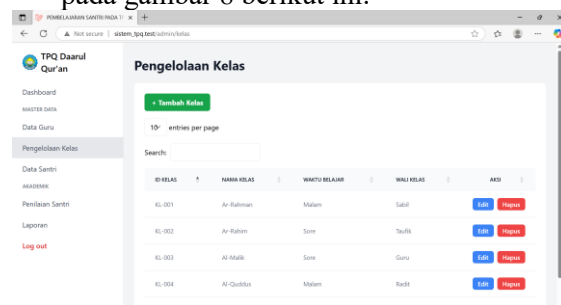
pada gambar 6 berikut ini.

PEMBELAJARAN SANTRI PADA T ×

Not secure | sistem_tpq.test/admin/kelas

TPQ Daarul Qur'an

Dashboard
MASTER DATA
Data Guru
Pengelolaan Kelas
Data Santri
AKADEMIK
Penilaian Santri
Laporan
Log out

Pengelolaan Kelas

+ Tambah Kelas

10 entries per page

Search:

| ID KELAS | NAMA KELAS | WAKTU BELAJAR | WALI KELAS | AKSI |
|---|---|---|---|---|
| KL-001 | Ar-Rahman | Malam | Sabil | Edit Hapus |
| KL-002 | Ar-Rahim | Sore | Taufik | Edit Hapus |
| KL-003 | Al-Malik | Sore | Guru | Edit Hapus |
| KL-004 | Al-Quddus | Malam | Radit | Edit Hapus |